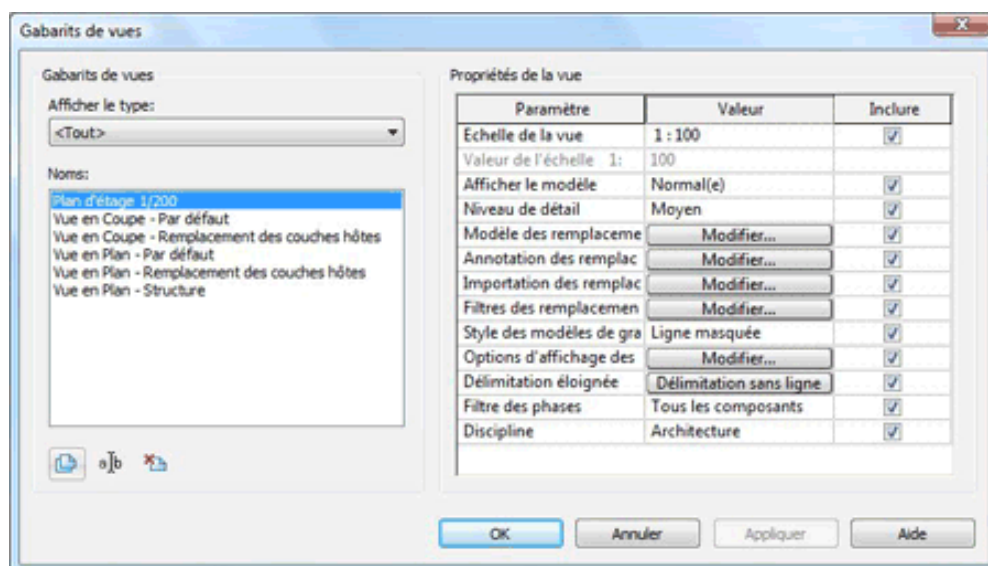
Gabarits de vues

Gabarits de vues

Afficher le type:

<Tout>

Noms:

Plan d'étage 1/200
Vue en Coupe - Par défaut
Vue en Coupe - Remplacement des couches hôtes
Vue en Plan - Par défaut
Vue en Plan - Remplacement des couches hôtes
Vue en Plan - Structure

Propriétés de la vue

| Paramètre | Valeur | Inclure |
|---|---|---|
| Echelle de la vue | 1 : 100 | ☑ |
| Valeur de l'échelle 1: | 100 | |
| Afficher le modèle | Normal(e) | ☑ |
| Niveau de détail | Moyen | ☑ |
| Modèle des remplaceme | Modifier... | ☑ |
| Annotation des remplac | Modifier... | ☑ |
| Importation des remplac | Modifier... | ☑ |
| Filtres des remplacemen | Modifier... | ☑ |
| Style des modèles de gra | Ligne masquée | ☑ |
| Options d'affichage des | Modifier... | ☑ |
| Délimitation éloignée | Délimitation sans ligne | ☑ |
| Filtre des phases | Tous les composants | ☑ |
| Discipline | Architecture | ☑ |

OK Annuler Appliquer Aide